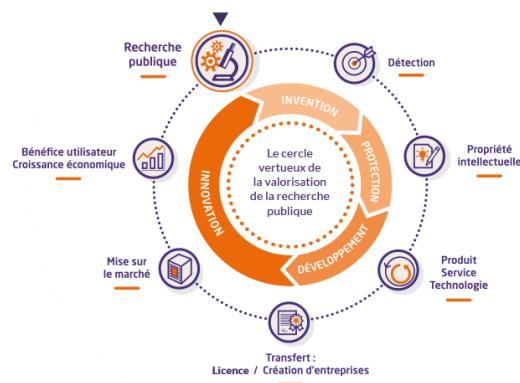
Recherche publique

Détection

Propriété intellectuelle

Produit Service Technologie

Transfert : Licence / Création d'entreprises

Mise sur le marché

Bénéfice utilisateur Croissance économique

INVENTION

PROTECTION

DÉVELOPPEMENT

INNOVATION

Le cercle vertueux de la valorisation de la recherche publique